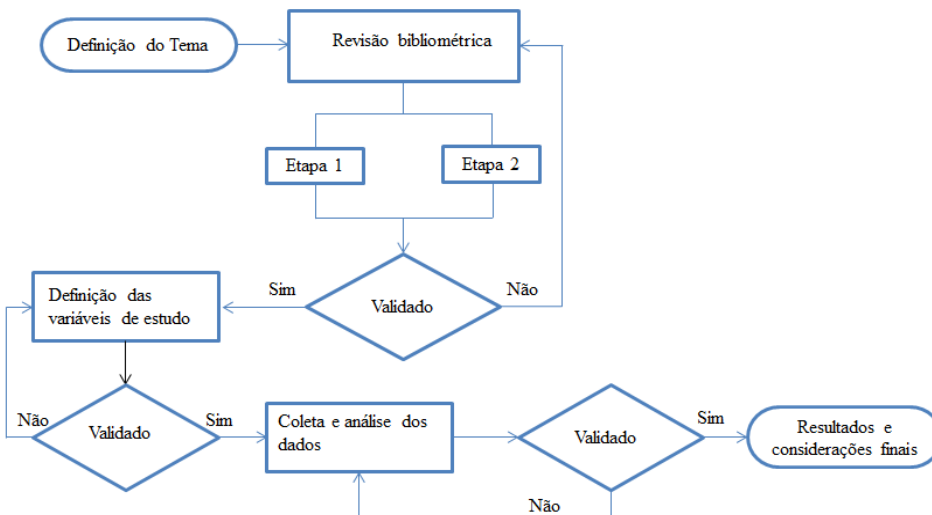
Definição do Tema

Revisão bibliométrica

Etapa 1

Etapa 2

Sim

Validado

Não

Definição das variáveis de estudo

Não

Validado

Sim

Coleta e análise dos dados

Validado

Sim

Resultados e considerações finais

Não